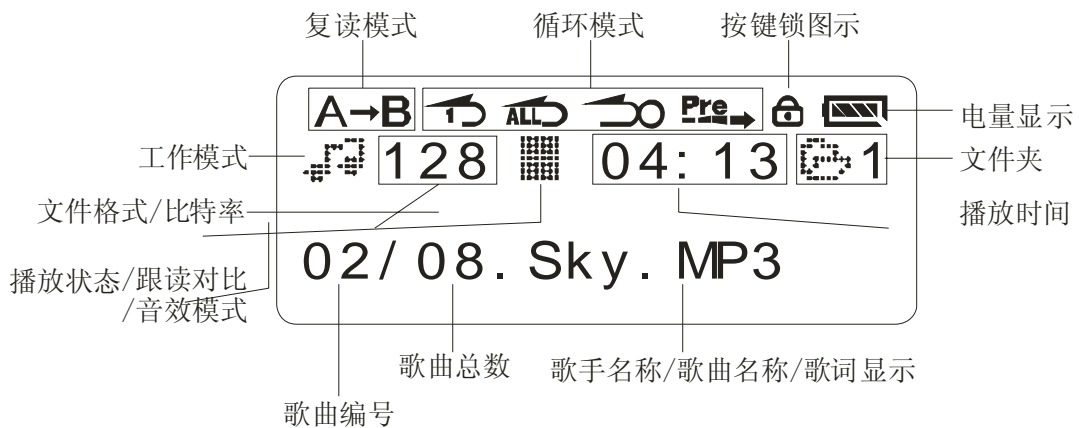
复读模式 循环模式 按键锁图示

A→B 1 ALL Pre

电量显示

工作模式 128 04:13 1 文件夹

文件格式/比特率

播放时间

播放状态/跟读对比
/音效模式

02/08. Sky. MP3

歌曲总数

歌手名称/歌曲名称/歌词显示

歌曲编号